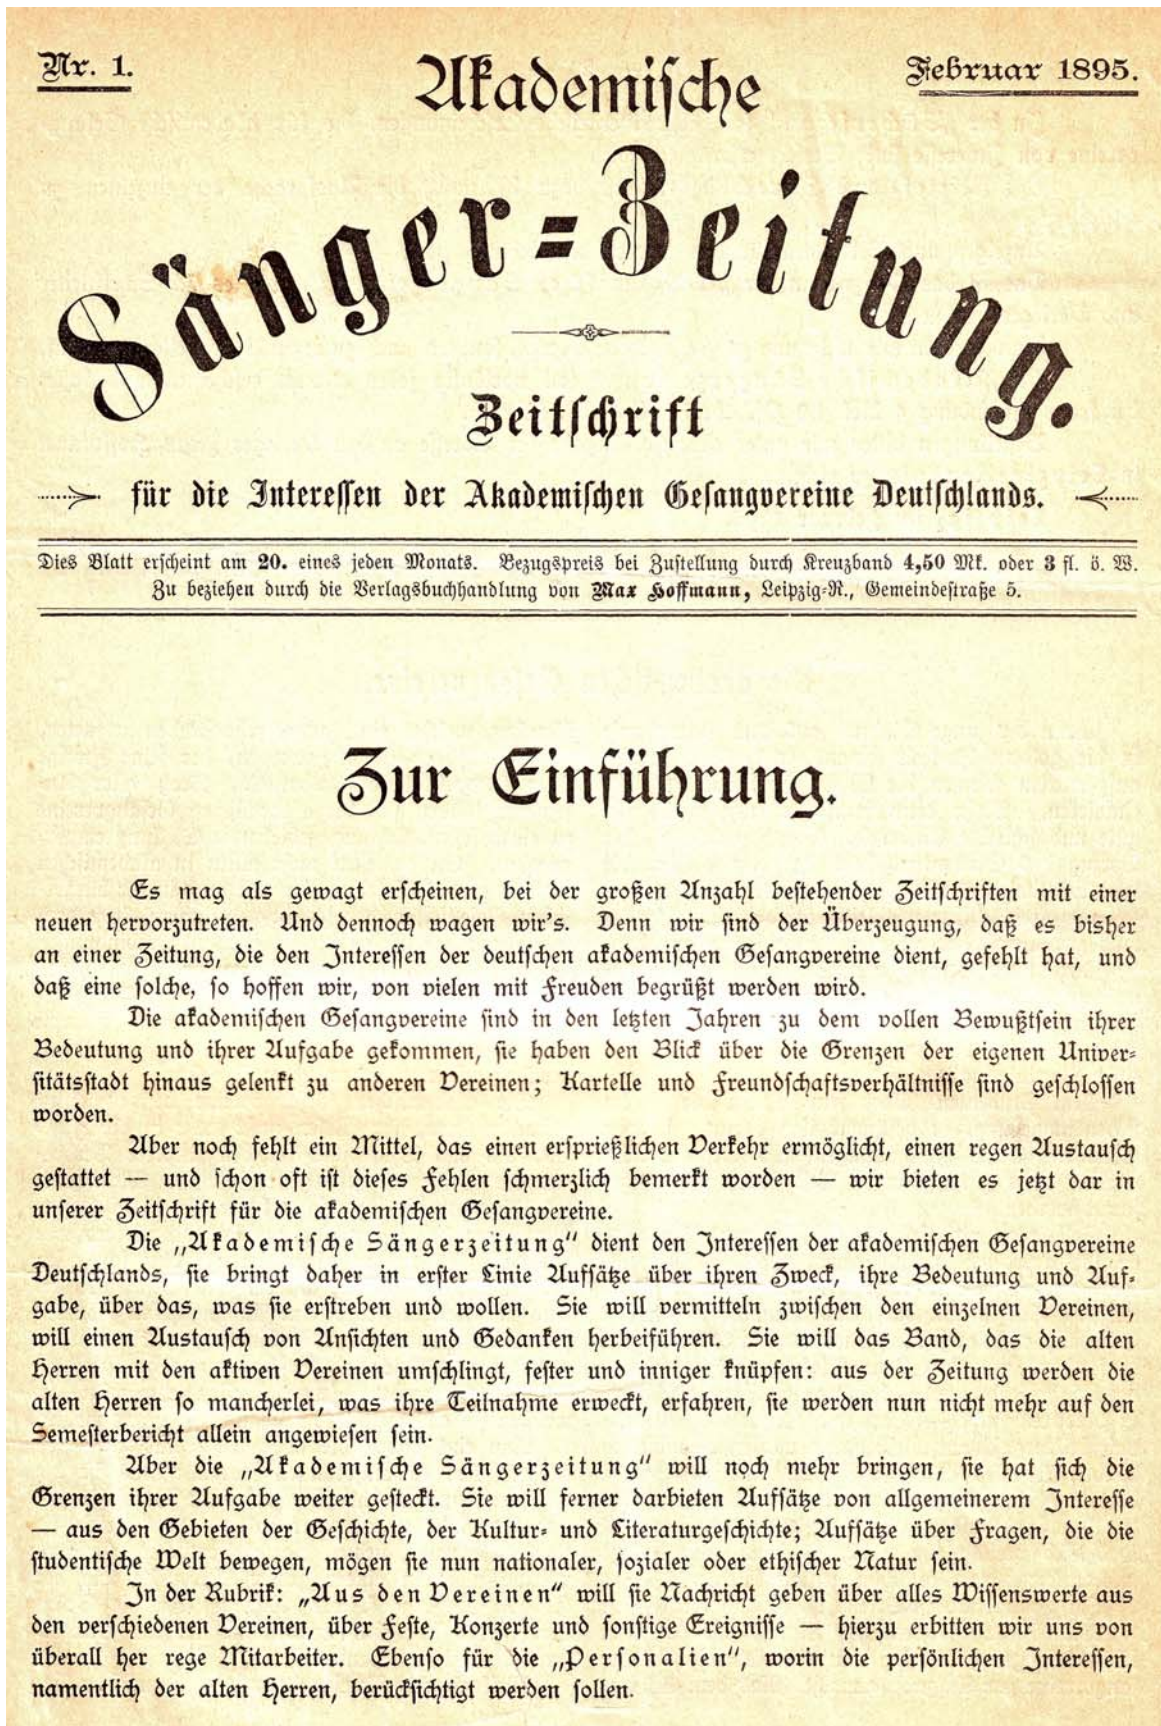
Nr. 1.

Akademische

Februar 1895.

Sänger=Zeitung.

Zeitschrift

für die Interessen der Akademischen Gesangvereine Deutschlands.

Dies Blatt erscheint am 20. eines jeden Monats. Bezugspreis bei Zustellung durch Kreuzband 4,50 Mk. oder 3 fl. ö. W. Zu beziehen durch die Verlagsbuchhandlung von Max Hoffmann, Leipzig=R., Gemeindestraße 5.

Zur Einführung.

Es mag als gewagt erscheinen, bei der großen Anzahl bestehender Zeitschriften mit einer neuen hervorzutreten. Und dennoch wagen wir's. Denn wir sind der Überzeugung, daß es bisher an einer Zeitung, die den Interessen der deutschen akademischen Gesangvereine dient, gefehlt hat, und daß eine solche, so hoffen wir, von vielen mit Freuden begrüßt werden wird.

Die akademischen Gesangvereine sind in den letzten Jahren zu dem vollen Bewußtsein ihrer Bedeutung und ihrer Aufgabe gekommen, sie haben den Blick über die Grenzen der eigenen Universitätsstadt hinaus gelenkt zu anderen Vereinen; Kartelle und Freundschaftsverhältnisse sind geschlossen worden.

Aber noch fehlt ein Mittel, das einen ersprießlichen Verkehr ermöglicht, einen regen Austausch gestattet — und schon oft ist dieses Fehlen schmerzlich bemerkt worden — wir bieten es jetzt dar in unserer Zeitschrift für die akademischen Gesangvereine.

Die „Akademische Sängerzeitung" dient den Interessen der akademischen Gesangvereine Deutschlands, sie bringt daher in erster Linie Aufsätze über ihren Zweck, ihre Bedeutung und Aufgabe, über das, was sie erstreben und wollen. Sie will vermitteln zwischen den einzelnen Vereinen, will einen Austausch von Ansichten und Gedanken herbeiführen. Sie will das Band, das die alten Herren mit den aktiven Vereinen umschlingt, fester und inniger knüpfen: aus der Zeitung werden die alten Herren so mancherlei, was ihre Teilnahme erweckt, erfahren, sie werden nun nicht mehr auf den Semesterbericht allein angewiesen sein.

Aber die „Akademische Sängerzeitung" will noch mehr bringen, sie hat sich die Grenzen ihrer Aufgabe weiter gesteckt. Sie will ferner darbieten Aufsätze von allgemeinerem Interesse — aus den Gebieten der Geschichte, der Kultur= und Literaturgeschichte; Aufsätze über Fragen, die die studentische Welt bewegen, mögen sie nun nationaler, sozialer oder ethischer Natur sein.

In der Rubrik: „Aus den Vereinen" will sie Nachricht geben über alles Wissenswerte aus den verschiedenen Vereinen, über Feste, Konzerte und sonstige Ereignisse — hierzu erbitten wir uns von überall her rege Mitarbeiter. Ebenso für die „Personalien", worin die persönlichen Interessen, namentlich der alten Herren, berücksichtigt werden sollen.